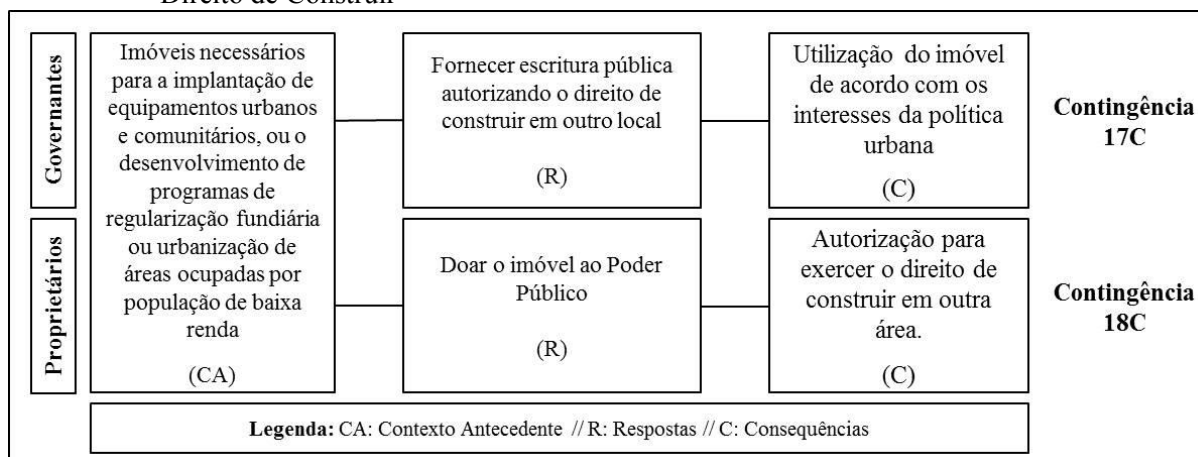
Direito de Construir

Governantes

Proprietários

Imóveis necessários para a implantação de equipamentos urbanos e comunitários, ou o desenvolvimento de programas de regularização fundiária ou urbanização de áreas ocupadas por população de baixa renda

(CA)

Fornecer escritura pública autorizando o direito de construir em outro local

(R)

Utilização do imóvel de acordo com os interesses da política urbana

(C)

Contingência 17C

Doar o imóvel ao Poder Público

(R)

Autorização para exercer o direito de construir em outra área.

(C)

Contingência 18C

Legenda: CA: Contexto Antecedente // R: Respostas // C: Consequências